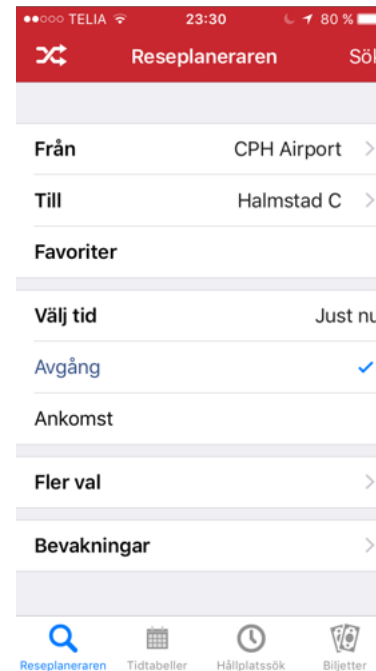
●●○○○ TELIA 23:30 80 %

Reseplaneraren Sök

Från CPH Airport >

Till Halmstad C >

Favoriter

Välj tid Just nu

Avgång ✓

Ankomst

Fler val >

Bevakningar >

Reseplaneraren Tidtabeller Hållplatssök Biljetter